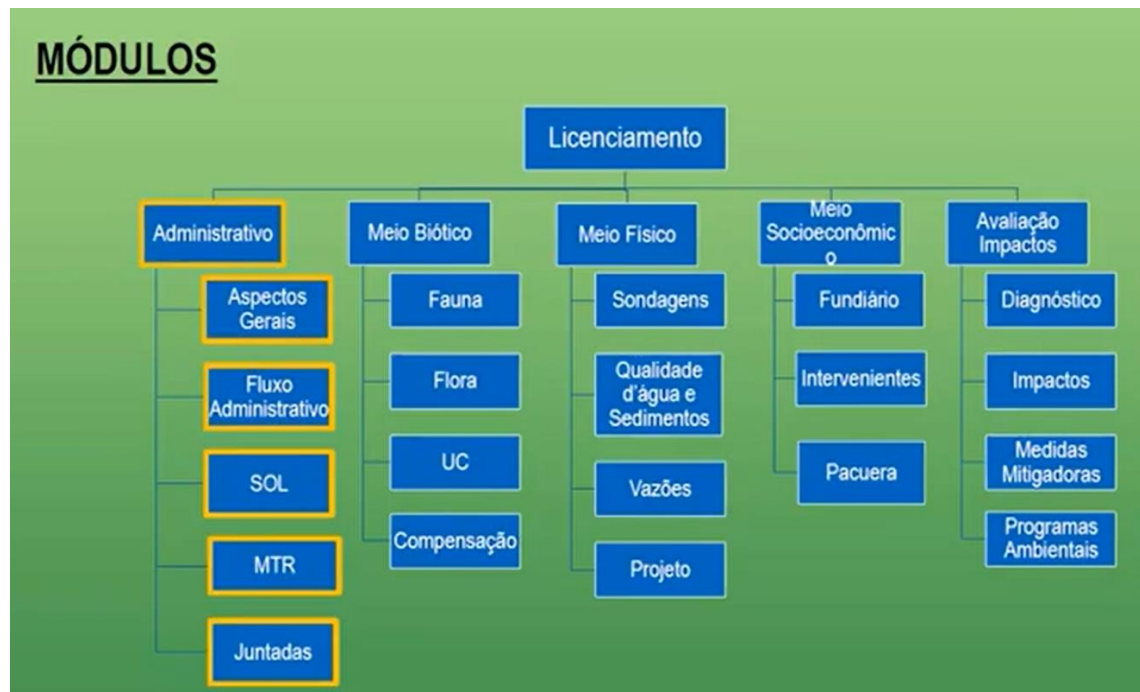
MÓDULOS

Licenciamento

Administrativo

Aspectos Gerais

Fluxo Administrativo

SOL

MTR

Juntadas

Meio Biótico

Fauna

Flora

UC

Compensação

Meio Físico

Sondagens

Qualidade d'água e Sedimentos

Vazões

Projeto

Meio Socioeconômic o

Fundiário

Intervenientes

Pacuera

Avaliação Impactos

Diagnóstico

Impactos

Medidas Mitigadoras

Programas Ambientais